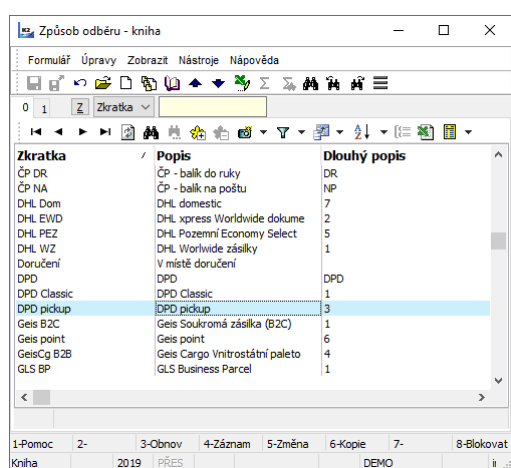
Způsob odběru - kniha

Formulář Úpravy Zobrazit Nástroje Nápověda

0 1 Z Zkratka

| Zkratka | Popis | Dlouhý popis |
|---|---|---|
| ČP DR | ČP - balík do ruky | DR |
| ČP NA | ČP - balík na poštu | NP |
| DHL Dom | DHL domestic | 7 |
| DHL EWD | DHL xpress Worldwide dokume | 2 |
| DHL PEZ | DHL Pozemní Economy Select | 5 |
| DHL WZ | DHL Worlwide zásilky | 1 |
| Doručení | V místě doručení | |
| DPD | DPD | DPD |
| DPD Classic | DPD Classic | 1 |
| DPD pickup | DPD pickup | 3 |
| Geis B2C | Geis Soukromá zásilka (B2C) | 1 |
| Geis point | Geis point | 6 |
| GeisCg B2B | Geis Cargo Vnitrostátní paleto | 4 |
| GLS BP | GLS Business Parcel | 1 |

1-Pomoc 2- 3-Obnov 4-Záznam 5-Změna 6-Kopie 7- 8-Blokovat

Kniha 2019 PŘES DEMO